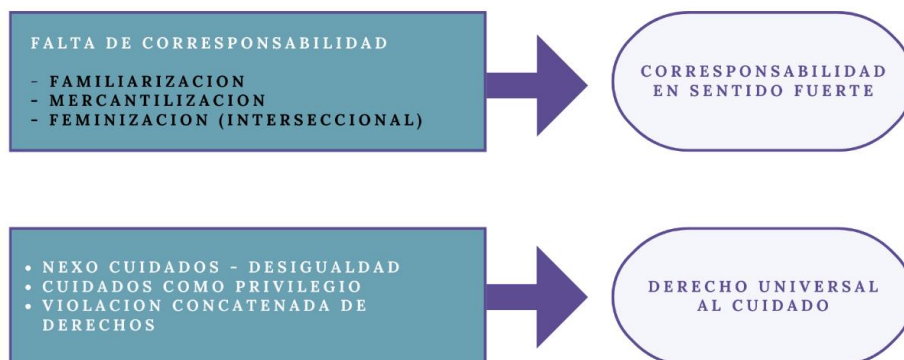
FALTA DE CORRESPONSABILIDAD

- FAMILIARIZACION
- MERCANTILIZACION
- FEMINIZACION (INTERSECCIONAL)

CORRESPONSABILIDAD EN SENTIDO FUERTE

• NEXO CUIDADOS - DESIGUALDAD
• CUIDADOS COMO PRIVILEGIO
• VIOLACION CONCATENADA DE DERECHOS

DERECHO UNIVERSAL AL CUIDADO